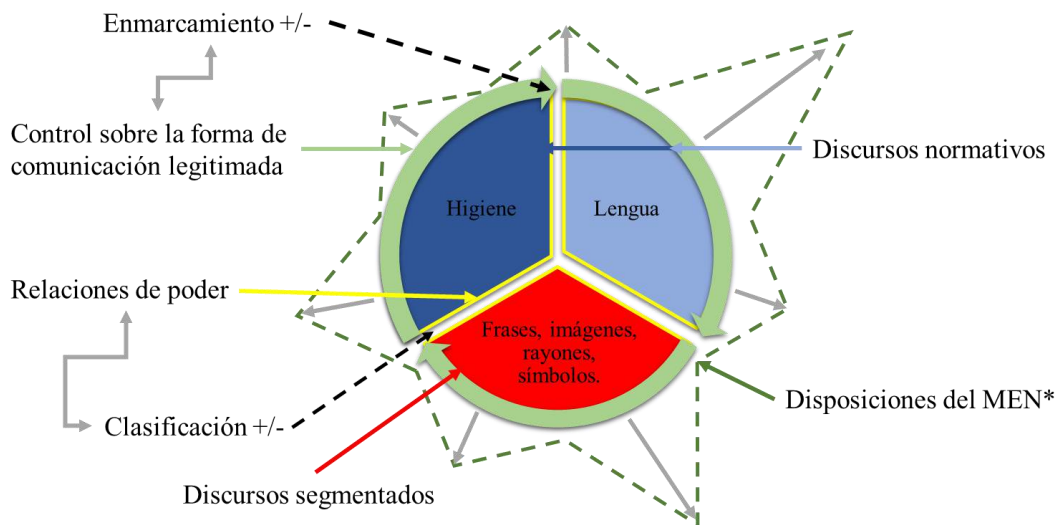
Enmarcamiento +/-

Control sobre la forma de comunicación legitimada

Discursos normativos

Higiene

Lengua

Relaciones de poder

Frases, imágenes, rayones, símbolos.

Disposiciones del MEN*

Clasificación +/-

Discursos segmentados